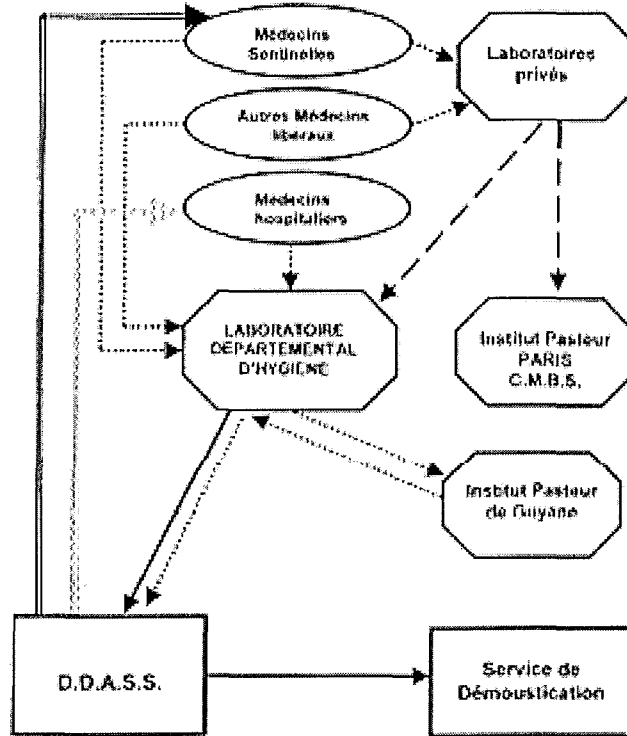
Médecins Sentinelles

Laboratoires privés

Autres Médecins libéraux

Médecins hospitaliers

LABORATOIRE DEPARTEMENTAL D'HYGIENE

Institut Pasteur PARIS C.M.B.S.

Institut Pasteur de Guyane

D.D.A.S.S.

Service de Démoustication